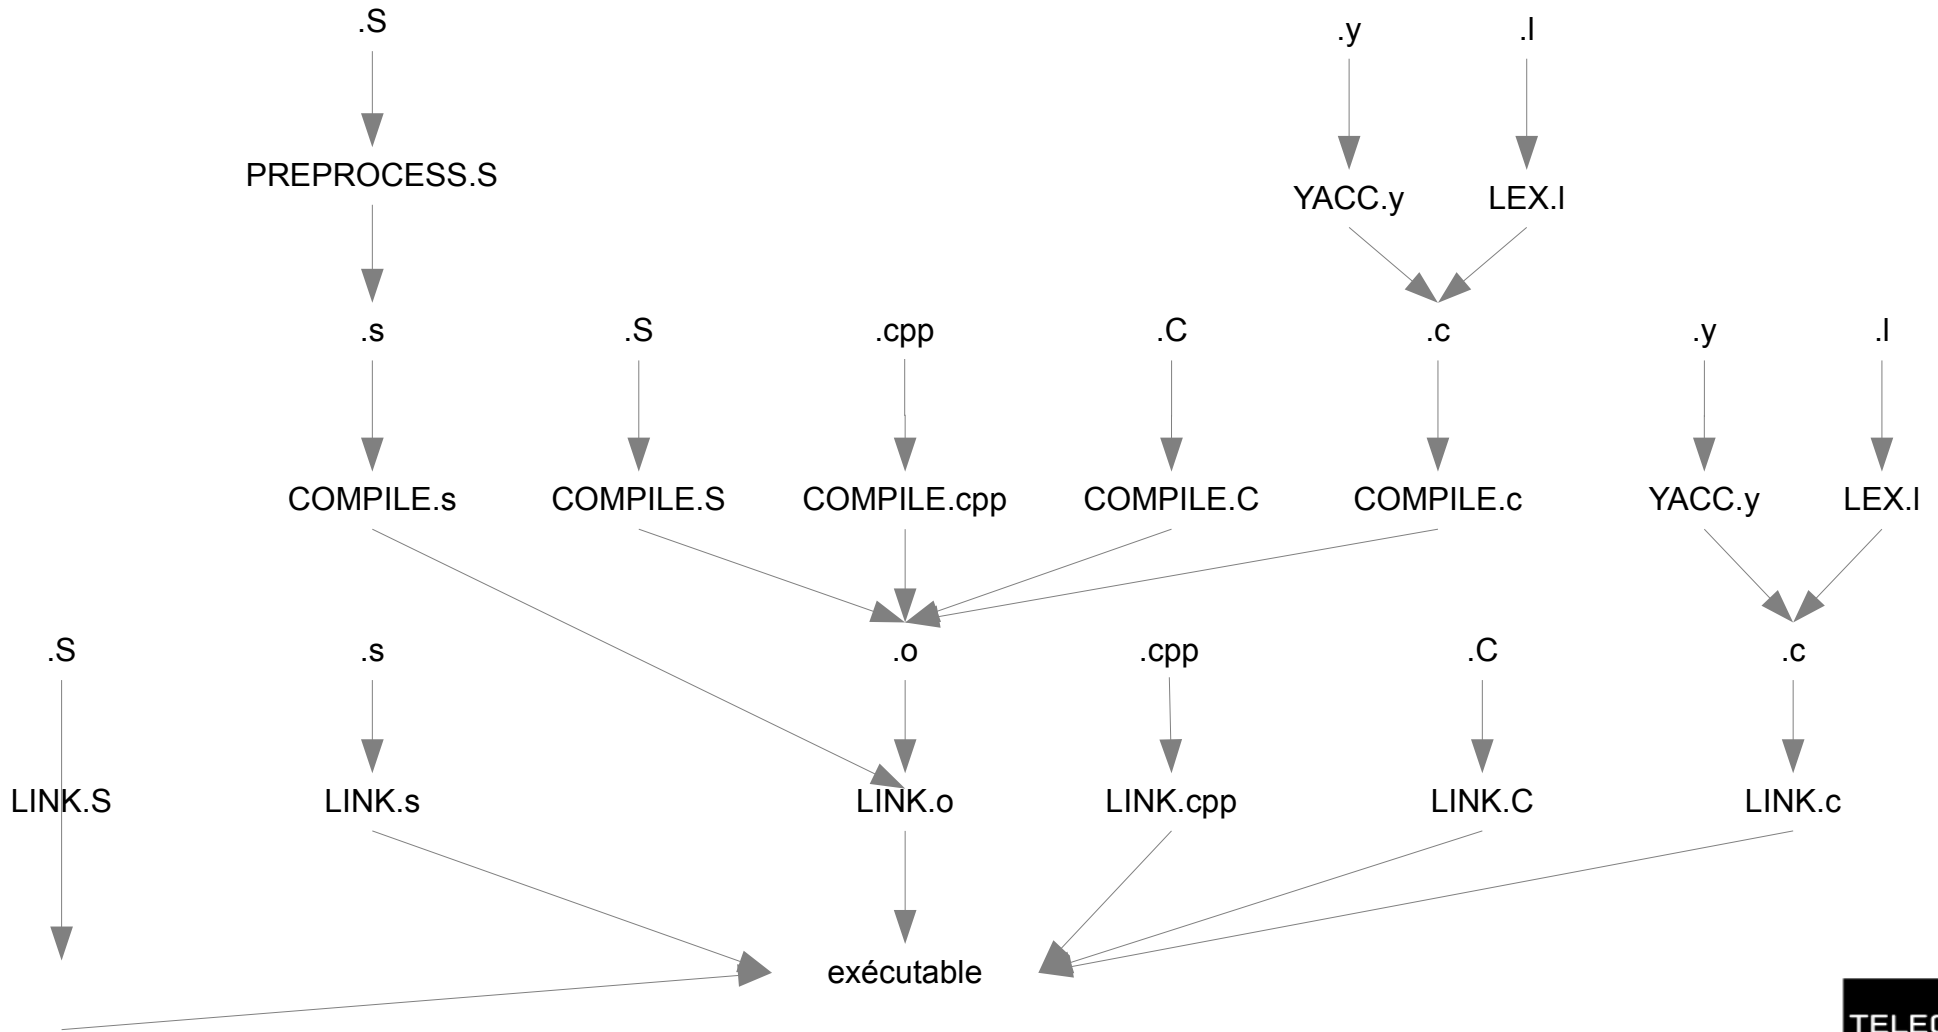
.S

PREPROCESS.S

.y .l

YACC.y LEX.l

.s .S .cpp .C .c .y .l

COMPILE.s COMPILE.S COMPILE.cpp COMPILE.C COMPILE.c YACC.y LEX.l

.S .s .o .cpp .C .c

LINK.S LINK.s LINK.o LINK.cpp LINK.C LINK.c

exécutable

TELEC